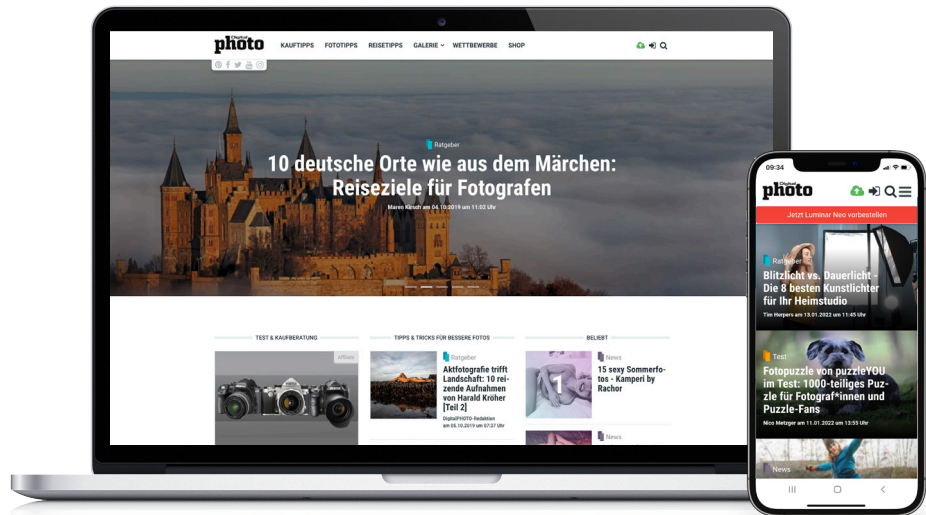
Digital photo

KAUFTIPPS FOTOTIPPS REISETIPPS GALERIE WETTBEWERBE SHOP

Ratgeber

10 deutsche Orte wie aus dem Märchen: Reiseziele für Fotografen

Maren Kirsch am 04.10.2019 um 11:02 Uhr

TEST & KAUFBERATUNG

Affiliate

TIPPS & TRICKS FÜR BESSERE FOTOS

Ratgeber

Aktfotografie trifft Landschaft: 10 reizende Aufnahmen von Harald Kröher [Teil 2]

DigitalPHOTO-Redaktion am 05.10.2019 um 07:37 Uhr

BELIEBT

1

News

15 sexy Sommerfotos - Kamperi by Rachor

News

09:34

Digital photo

Jetzt Luminar Neo vorbestellen

Ratgeber

Blitzlicht vs. Dauerlicht - Die 8 besten Kunstlichter für Ihr Heimstudio

Tim Herpers am 13.01.2022 um 11:45 Uhr

Test

Fotopuzzle von puzzleYOU im Test: 1000-teiliges Puzzle für Fotograf*innen und Puzzle-Fans

Nico Metzger am 11.01.2022 um 13:55 Uhr

News